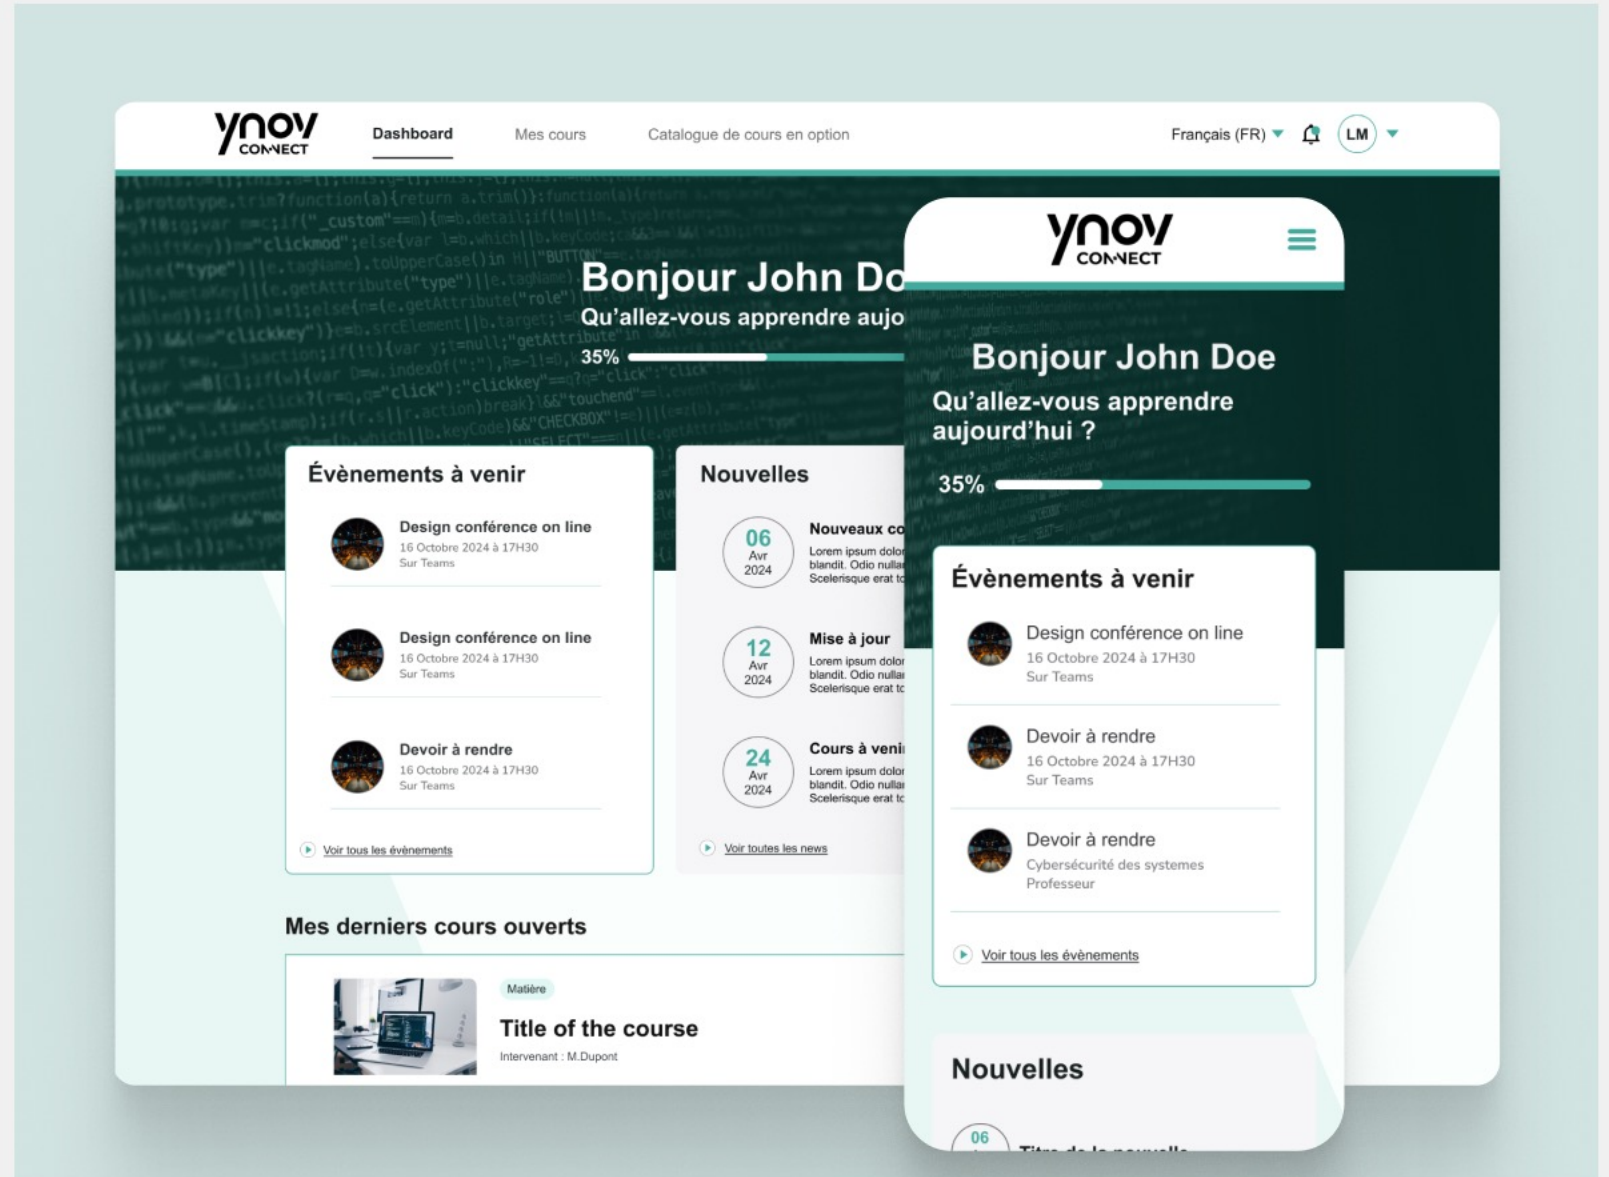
ynov CONNECT

Dashboard

Mes cours

Catalogue de cours en option

Français (FR)

LM

Bonjour John Do

Qu'allez-vous apprendre aujo

35%

Évènements à venir

Design conférence on line
16 Octobre 2024 à 17H30
Sur Teams

Design conférence on line
16 Octobre 2024 à 17H30
Sur Teams

Devoir à rendre
16 Octobre 2024 à 17H30
Sur Teams

Voir tous les évènements

Nouvelles

06 Avr 2024
Nouveaux co
Lorem ipsum dolor blandit. Odio nulla Scelerisque erat to

12 Avr 2024
Mise à jour
Lorem ipsum dolor blandit. Odio nulla Scelerisque erat to

24 Avr 2024
Cours à veni
Lorem ipsum dolor blandit. Odio nulla Scelerisque erat to

Voir toutes les news

Mes derniers cours ouverts

Matière

Title of the course

Intervenant : M.Dupont

ynov CONNECT

Bonjour John Doe

Qu'allez-vous apprendre aujourd'hui ?

35%

Évènements à venir

Design conférence on line
16 Octobre 2024 à 17H30
Sur Teams

Devoir à rendre
16 Octobre 2024 à 17H30
Sur Teams

Devoir à rendre
Cybersécurité des systemes
Professeur

Voir tous les évènements

Nouvelles

06 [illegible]